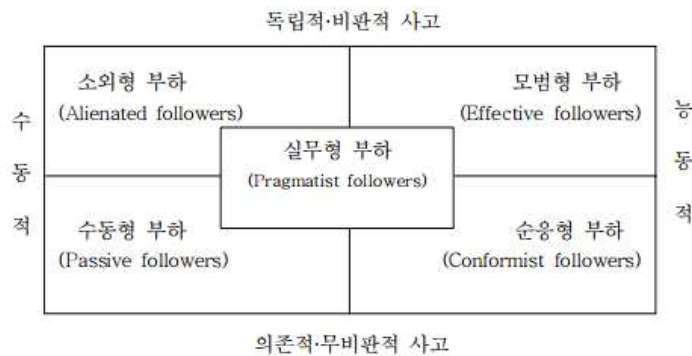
독립적·비판적 사고

수
동
적

소외형 부하
(Alienated followers)

모범형 부하
(Effective followers)

능
동
적

실무형 부하
(Pragmatist followers)

수동형 부하
(Passive followers)

순응형 부하
(Conformist followers)

의존적·무비판적 사고